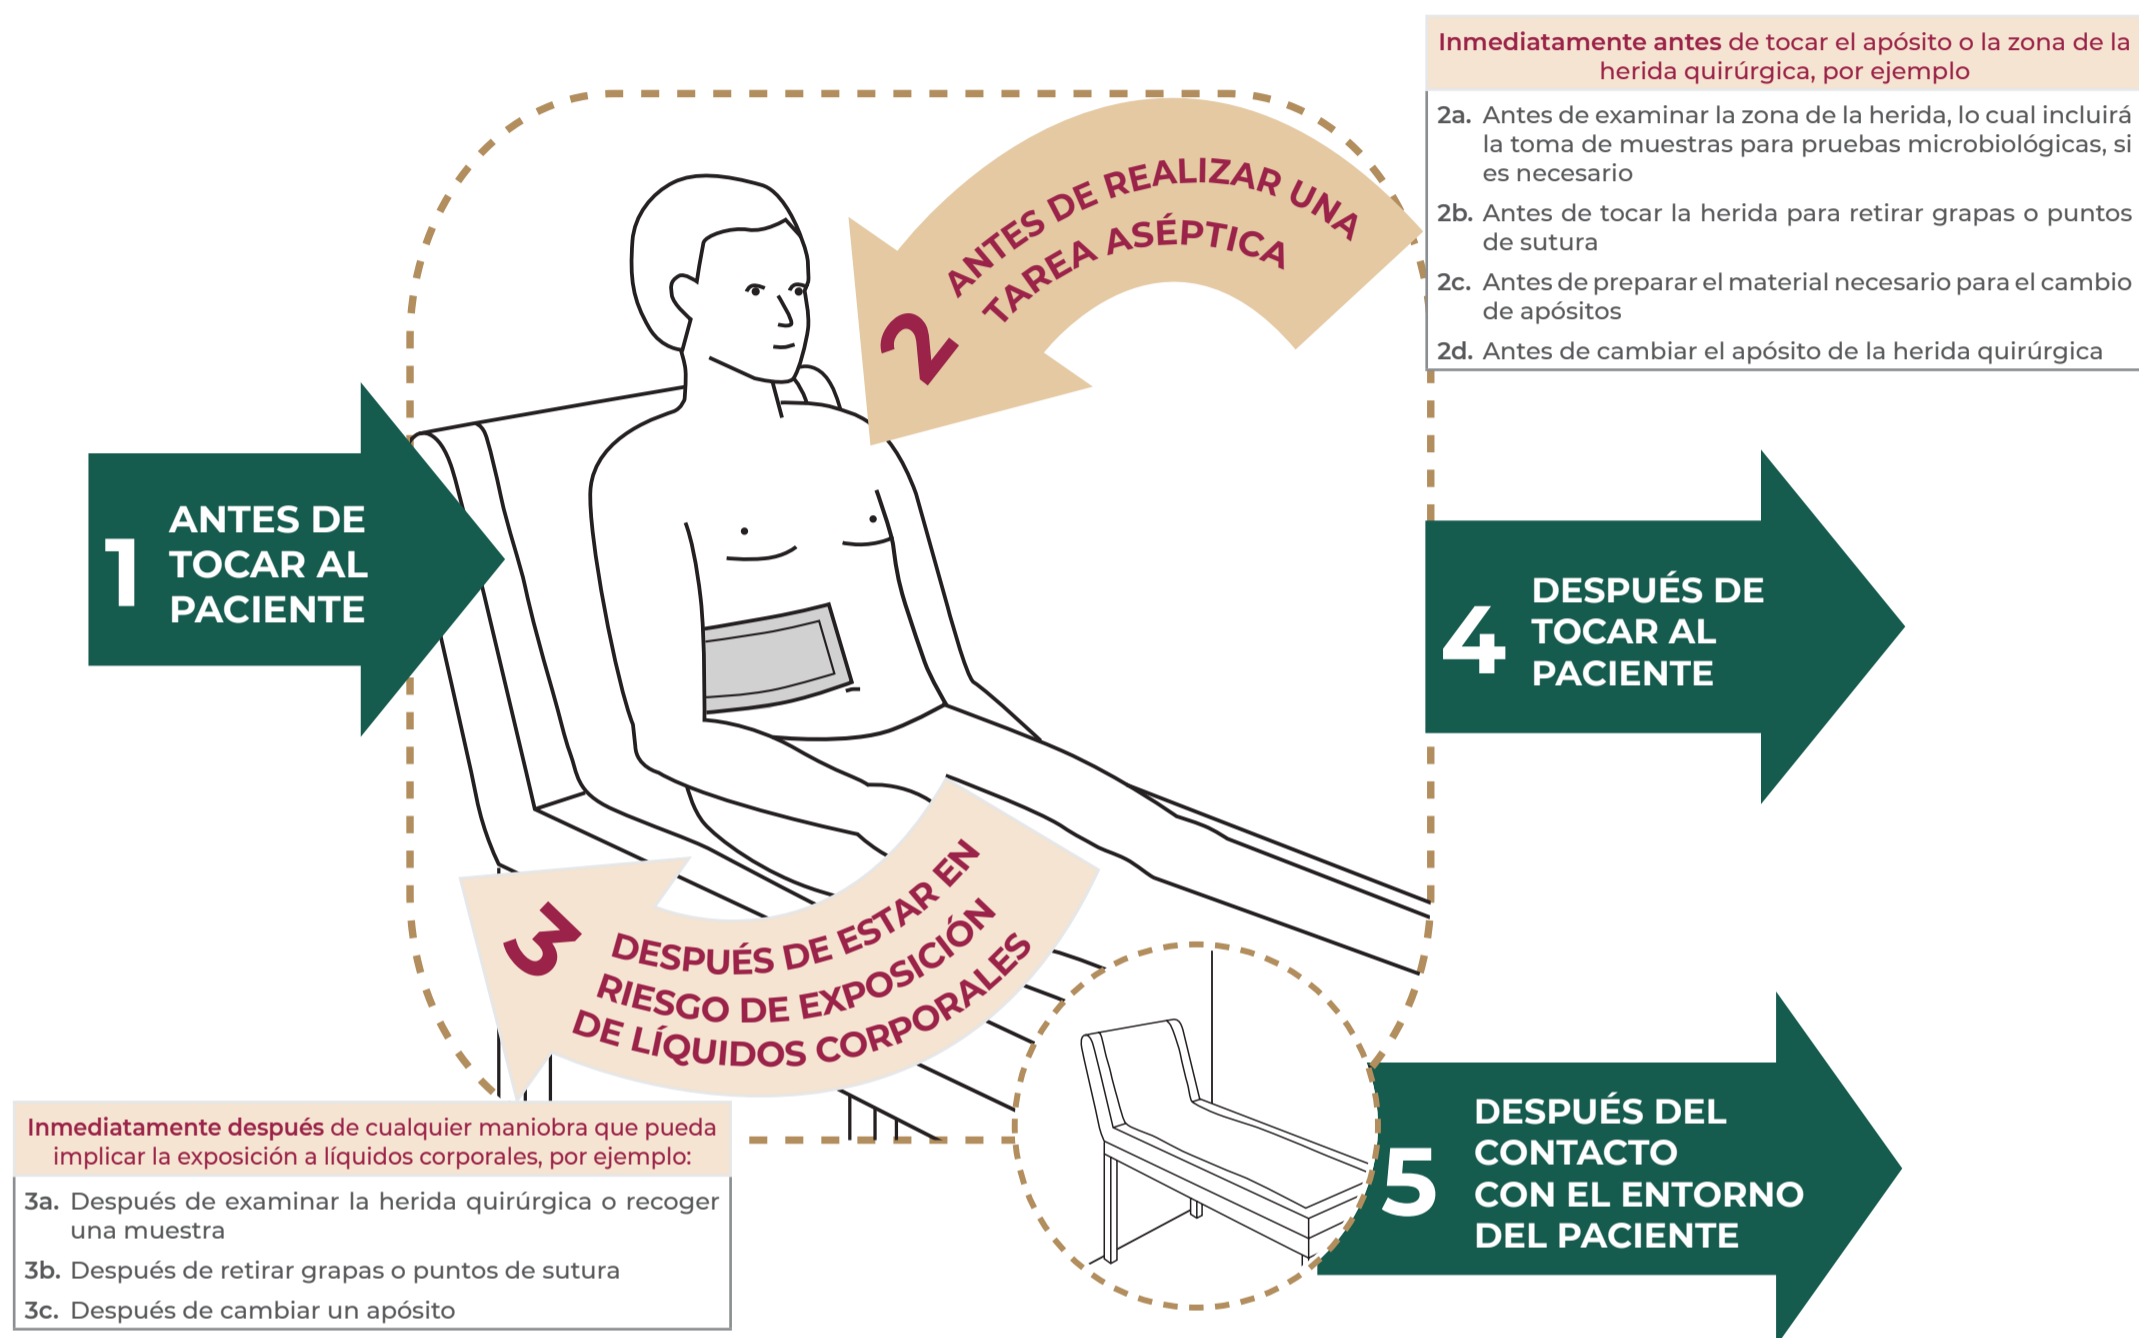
Inmediatamente antes de tocar el apósito o la zona de la herida quirúrgica, por ejemplo

2a. Antes de examinar la zona de la herida, lo cual incluirá la toma de muestras para pruebas microbiológicas, si es necesario

2b. Antes de tocar la herida para retirar grapas o puntos de sutura

2c. Antes de preparar el material necesario para el cambio de apósitos

2d. Antes de cambiar el apósito de la herida quirúrgica

2 ANTES DE REALIZAR UNA TAREA ASÉPTICA

1 ANTES DE TOCAR AL PACIENTE

4 DESPUÉS DE TOCAR AL PACIENTE

3 DESPUÉS DE ESTAR EN RIESGO DE EXPOSICIÓN DE LÍQUIDOS CORPORALES

5 DESPUÉS DEL CONTACTO CON EL ENTORNO DEL PACIENTE

Inmediatamente después de cualquier maniobra que pueda implicar la exposición a líquidos corporales, por ejemplo:

3a. Después de examinar la herida quirúrgica o recoger una muestra

3b. Después de retirar grapas o puntos de sutura

3c. Después de cambiar un apósito